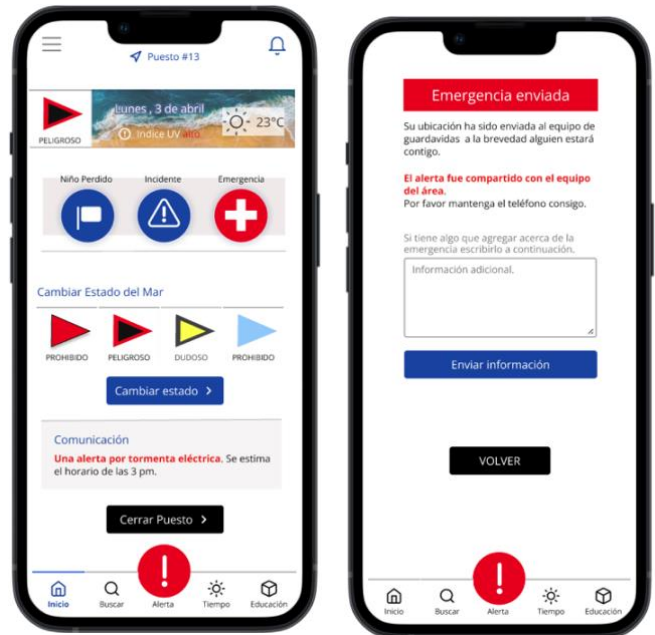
Puesto #13

PELIGROSO

Lunes , 3 de abril

Índice UV alto

23°C

Niño Perdido

Incidente

Emergencia

Cambiar Estado del Mar

PROHIBIDO

PELIGROSO

DUDOSO

PROHIBIDO

Cambiar estado >

Comunicación

Una alerta por tormenta eléctrica. Se estima el horario de las 3 pm.

Cerrar Puesto >

Inicio

Buscar

Alerta

Tiempo

Educación

Emergencia enviada

Su ubicación ha sido enviada al equipo de guardavidas a la brevedad alguien estará contigo.

El alerta fue compartido con el equipo del área.

Por favor mantenga el teléfono consigo.

Si tiene algo que agregar acerca de la emergencia escribirlo a continuación.

Información adicional.

Enviar información

VOLVER

Inicio

Buscar

Alerta

Tiempo

Educación